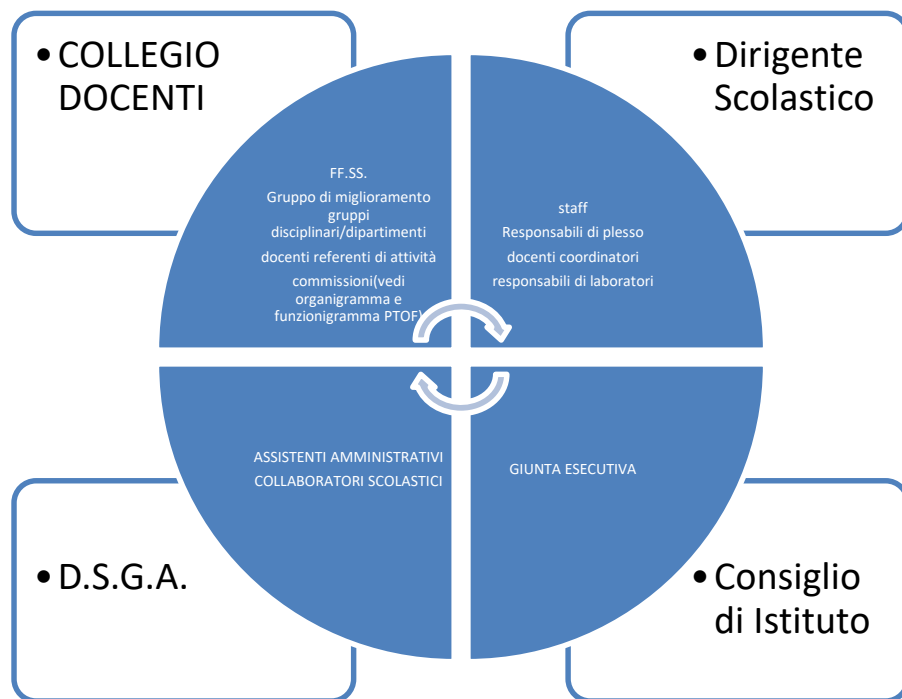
• COLLEGIO DOCENTI

FF.SS.

Gruppo di miglioramento

gruppi disciplinari/dipartimenti

docenti referenti di attività

commissioni(vedi organigramma e funzionigramma PTOF)

• Dirigente Scolastico

staff

Responsabili di plesso

docenti coordinatori

responsabili di laboratori

ASSISTENTI AMMINISTRATIVI

COLLABORATORI SCOLASTICI

• D.S.G.A.

GIUNTA ESECUTIVA

• Consiglio di Istituto